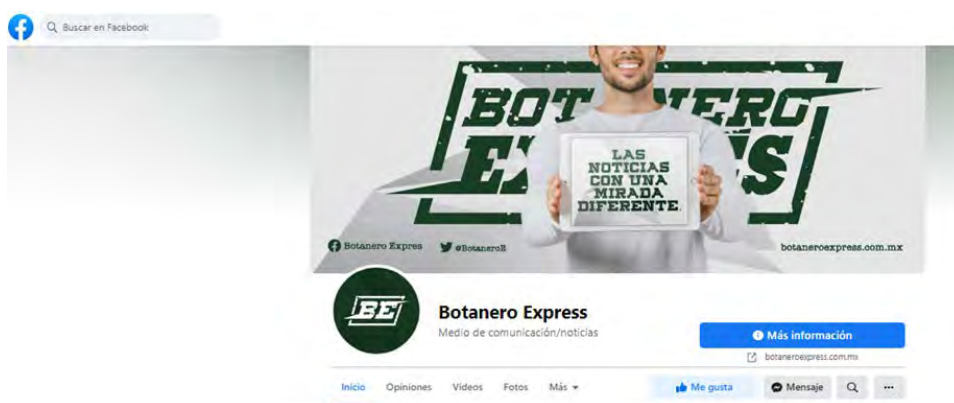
Buscar en Facebook

BOTANERO EXPRESS

LAS NOTICIAS CON UNA MIRADA DIFERENTE.

Botanero Expres

@BotaneroE

botaneroexpress.com.mx

BE

Botanero Express

Medio de comunicación/noticias

Más información

botaneroexpress.com.mx

Inicio Opiniones Videos Fotos Más

Me gusta

Mensaje

...